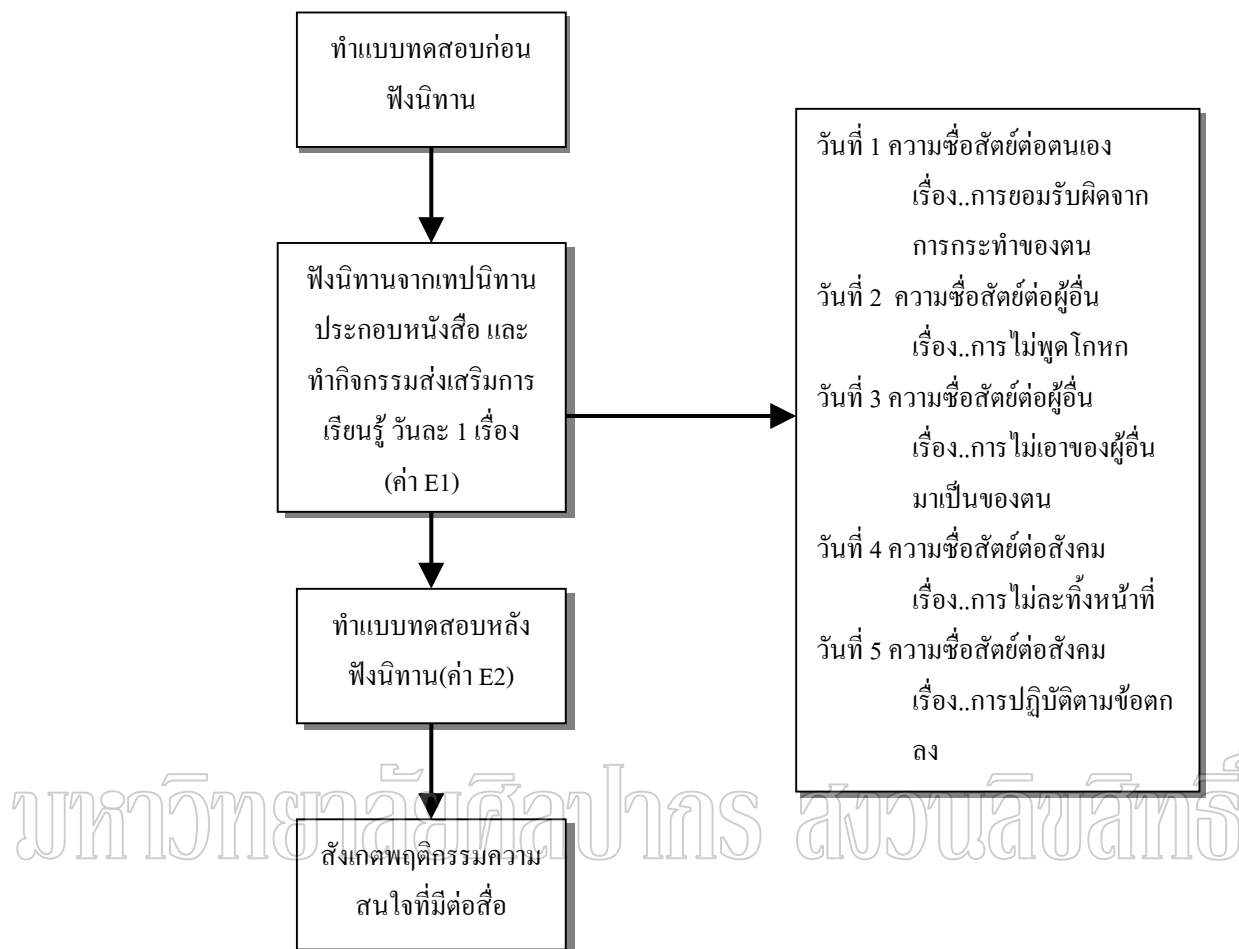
ทำแบบทดสอบก่อนฟังนิทาน

ฟังนิทานจากเทปนิทานประกอบหนังสือ และทำกิจกรรมส่งเสริมการเรียนรู้ วันละ 1 เรื่อง (ค่า E1)

ทำแบบทดสอบหลังฟังนิทาน(ค่า E2)

สังเกตพฤติกรรมความสนใจที่มีต่อสื่อ

วันที่ 1 ความซื่อสัตย์ต่อตนเอง
เรื่อง..การยอมรับผิดจากการกระทำของตน
วันที่ 2 ความซื่อสัตย์ต่อผู้อื่น
เรื่อง..การไม่พูดโกหก
วันที่ 3 ความซื่อสัตย์ต่อผู้อื่น
เรื่อง..การไม่เอาของผู้อื่นมาเป็นของตน
วันที่ 4 ความซื่อสัตย์ต่อสังคม
เรื่อง..การไม่ละทิ้งหน้าที่
วันที่ 5 ความซื่อสัตย์ต่อสังคม
เรื่อง..การปฏิบัติตามข้อตกลง

มหาวิทยาลัยศิลปากร สงวนลิขสิทธิ์